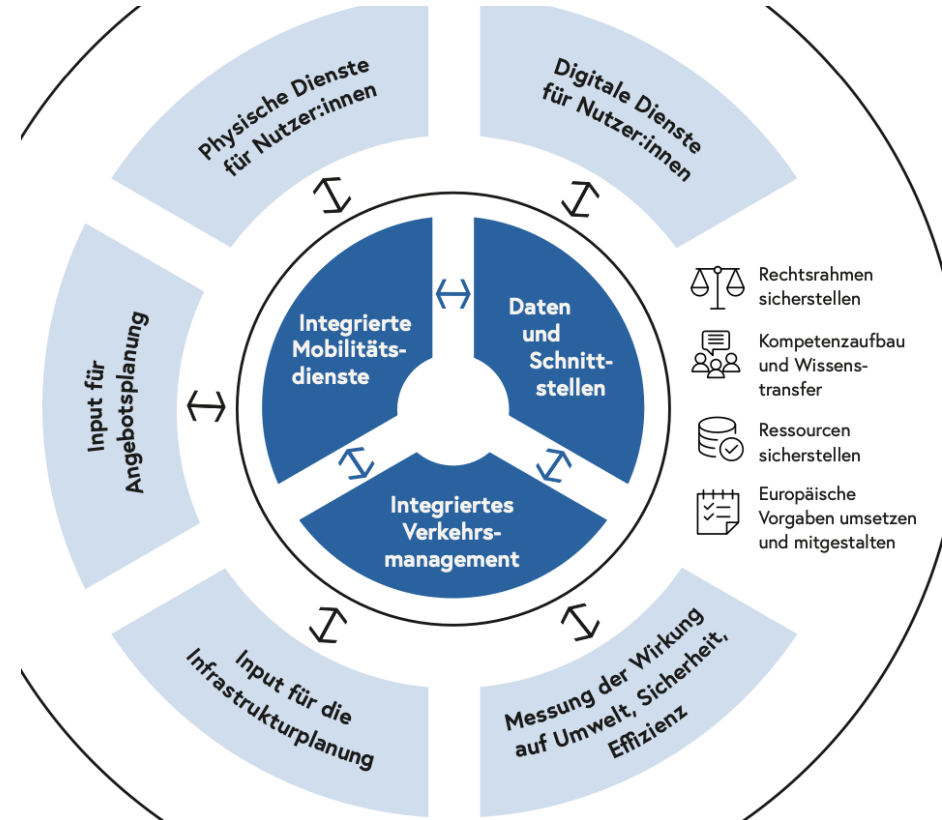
Physische Dienste für Nutzer:innen

Digitale Dienste für Nutzer:innen

Input für Angebotsplanung

Integrierte Mobilitätsdienste

Daten und Schnittstellen

Integriertes Verkehrsmanagement

Rechtsrahmen sicherstellen

Kompetenzaufbau und Wissenstransfer

Ressourcen sicherstellen

Europäische Vorgaben umsetzen und mitgestalten

Input für die Infrastrukturplanung

Messung der Wirkung auf Umwelt, Sicherheit, Effizienz